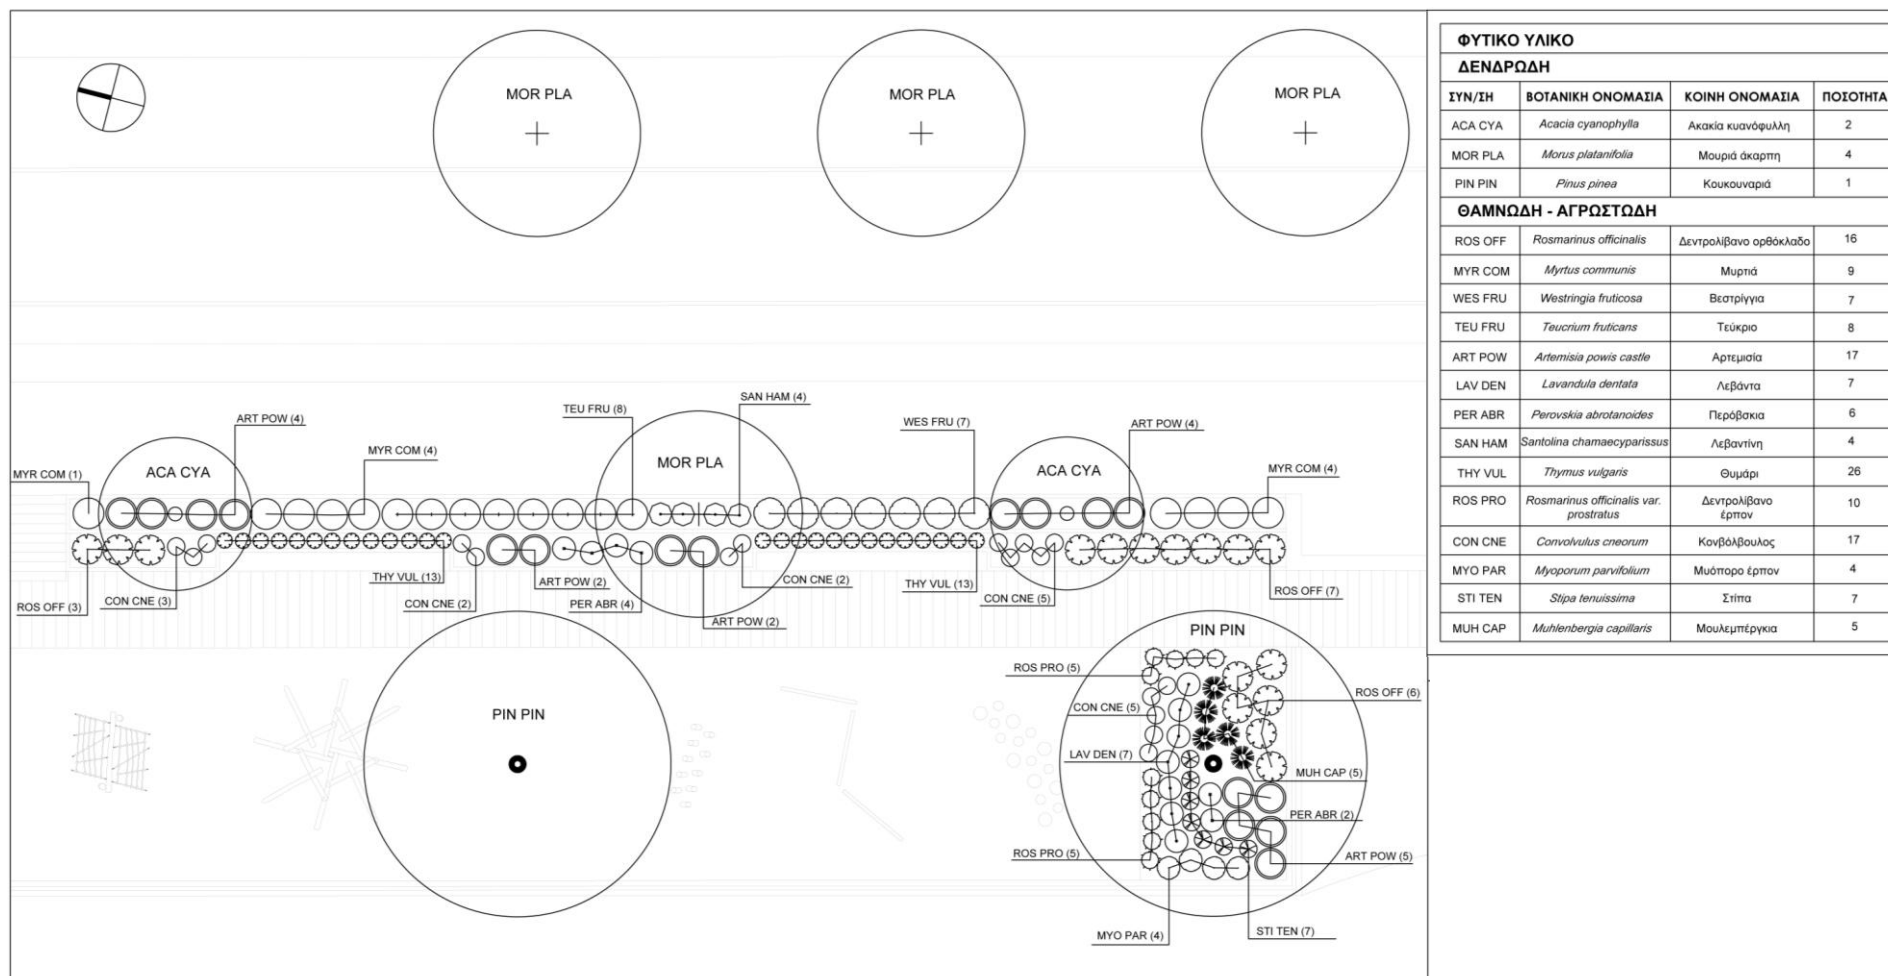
MOR PLA

MOR PLA

MOR PLA

ART POW (4)
MYR COM (4)
TEU FRU (8)
SAN HAM (4)
WES FRU (7)
ART POW (4)
MYR COM (4)
MYR COM (1)
ACA CYA
MOR PLA
ACA CYA

THY VUL (13)
ART POW (2)
CON CNE (2)
THY VUL (13)
ROS OFF (3)
CON CNE (3)
CON CNE (2)
PER ABR (4)
ART POW (2)
CON CNE (5)
ROS OFF (7)

PIN PIN

PIN PIN
ROS PRO (5)
ROS OFF (6)
CON CNE (5)
LAV DEN (7)
MUH CAP (5)
PER ABR (2)
ROS PRO (5)
ART POW (5)
MYO PAR (4)
STI TEN (7)

ΦΥΤΙΚΟ ΥΛΙΚΟ

ΔΕΝΔΡΩΔΗ

| ΣΥΝ/ΣΗ | ΒΟΤΑΝΙΚΗ ΟΝΟΜΑΣΙΑ | ΚΟΙΝΗ ΟΝΟΜΑΣΙΑ | ΠΟΣΟΤΗΤΑ |
|---|---|---|---|
| ACA CYA | Acacia cyanophylla | Ακακία κυανόφυλλη | 2 |
| MOR PLA | Morus platanifolia | Μουριά άκαρπη | 4 |
| PIN PIN | Pinus pinea | Κουκουναριά | 1 |

ΘΑΜΝΩΔΗ - ΑΓΡΩΣΤΩΔΗ

| | | | |
|---|---|---|---|
| ROS OFF | Rosmarinus officinalis | Δεντρολίβανο ορθόκλαδο | 16 |
| MYR COM | Myrtus communis | Μυρτιά | 9 |
| WES FRU | Westringia fruticosa | Βεστρίγγια | 7 |
| TEU FRU | Teucrium fruticans | Τεύκριο | 8 |
| ART POW | Artemisia powis castle | Αρτεμισία | 17 |
| LAV DEN | Lavandula dentata | Λεβάντα | 7 |
| PER ABR | Perovskia abrotanoides | Περόβσκια | 6 |
| SAN HAM | Santolina chamaecyparissus | Λεβαντίνη | 4 |
| THY VUL | Thymus vulgaris | Θυμάρι | 26 |
| ROS PRO | Rosmarinus officinalis var. prostratus | Δεντρολίβανο έρπον | 10 |
| CON CNE | Convolvulus cneorum | Κονβόλβουλος | 17 |
| MYO PAR | Myoporum parvifolium | Μυόπορο έρπον | 4 |
| STI TEN | Stipa tenuissima | Στίπα | 7 |
| MUH CAP | Muhlenbergia capillaris | Μουλεμπέργκια | 5 |